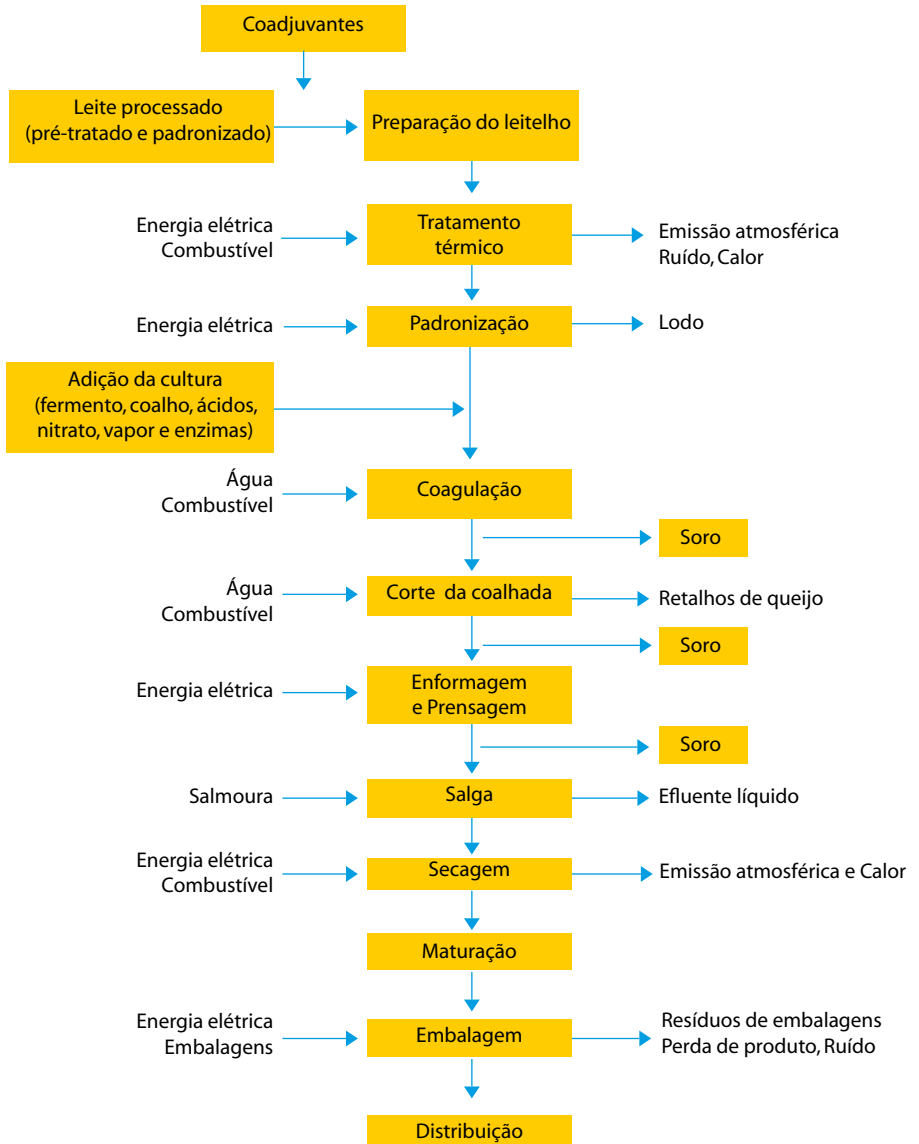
Coadjuvantes

Leite processado (pré-tratado e padronizado)

Preparação do leitelho

Energia elétrica
Combustível

Tratamento térmico

Emissão atmosférica
Ruído, Calor

Energia elétrica

Padronização

Lodo

Adição da cultura (fermento, coalho, ácidos, nitrato, vapor e enzimas)

Água
Combustível

Coagulação

Soro

Água
Combustível

Corte da coalhada

Retalhos de queijo

Soro

Energia elétrica

Enformagem e Prensagem

Soro

Salmoura

Salga

Efluente líquido

Energia elétrica
Combustível

Secagem

Emissão atmosférica e Calor

Maturação

Energia elétrica
Embalagens

Embalagem

Resíduos de embalagens
Perda de produto, Ruído

Distribuição